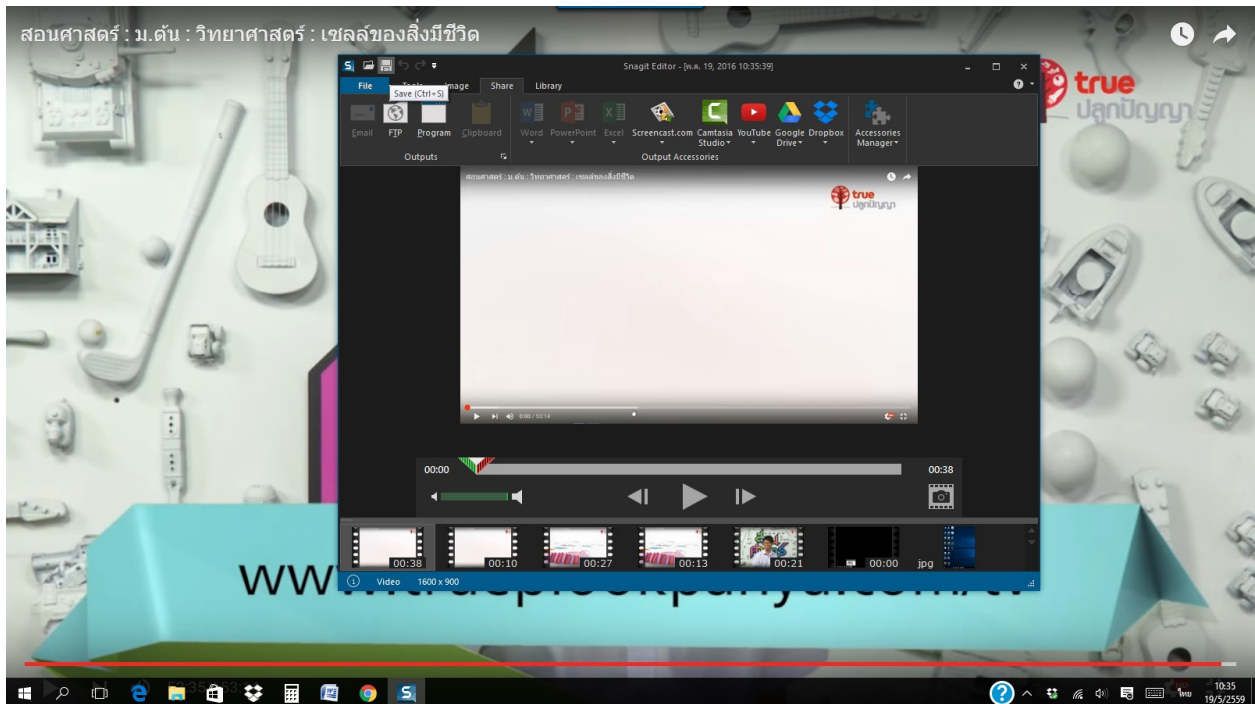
สอนศาสตร์ : ม.ต้น : วิทยาศาสตร์ : เซลล์ของสิ่งมีชีวิต

true
ปลูกปัญญา

Snagit Editor - [พ.ค. 19, 2016 10:35:39]

File Tools Image Share Library

Save (Ctrl+S)

Email FTP Program Clipboard

Outputs

Word PowerPoint Excel Screencast.com Camtasia Studio YouTube Google Drive Dropbox

Output Accessories

Accessories Manager

สอนศาสตร์ : ม.ต้น : วิทยาศาสตร์ : เซลล์ของสิ่งมีชีวิต

true
ปลูกปัญญา

0:00 / 53:14

00:00

00:38

00:38 00:10 00:27 00:13 00:21 00:00 jpg

Video 1600 x 900

www.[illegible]

10:35
19/5/2559